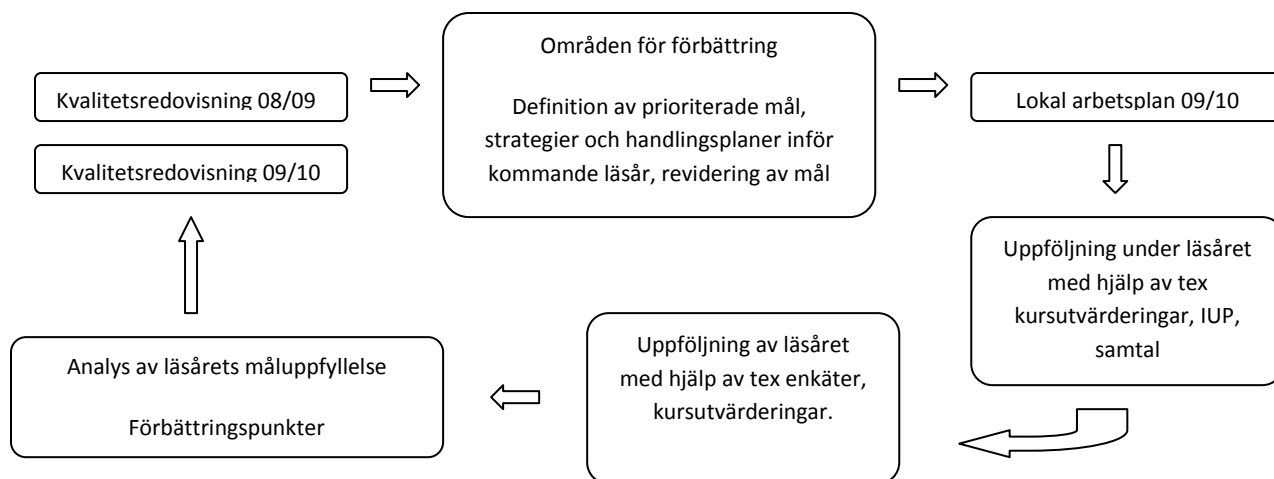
Kvalitetsredovisning 08/09

Kvalitetsredovisning 09/10

Områden för förbättring

Definition av prioriterade mål, strategier och handlingsplaner inför kommande läsår, revidering av mål

Lokal arbetsplan 09/10

Uppföljning under läsåret med hjälp av tex kursutvärderingar, IUP, samtal

Uppföljning av läsåret med hjälp av tex enkäter, kursutvärderingar.

Analys av läsårets måluppfyllelse

Förbättringspunkter